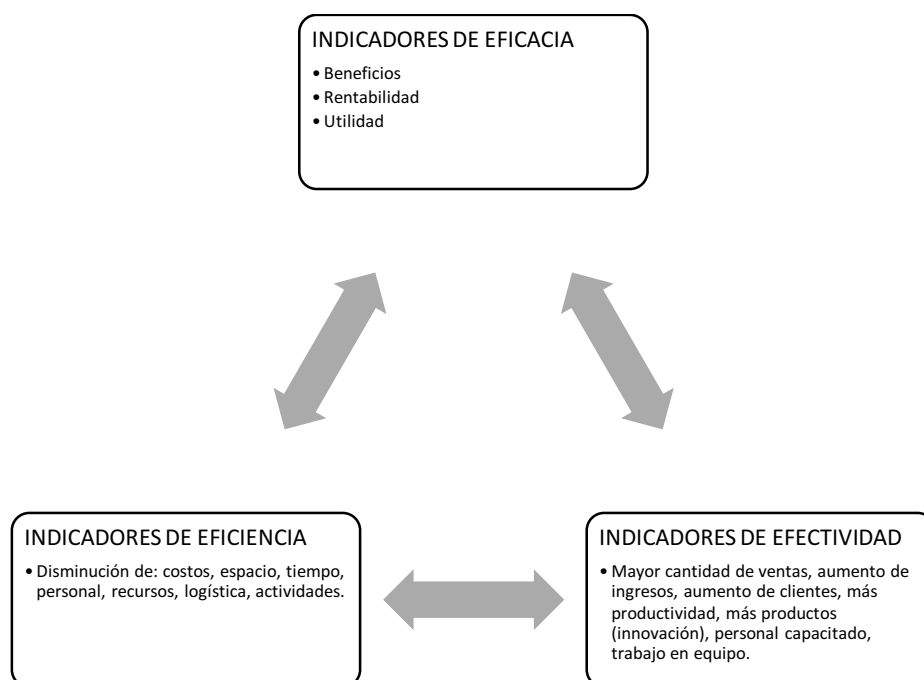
INDICADORES DE EFICACIA

• Beneficios
• Rentabilidad
• Utilidad

INDICADORES DE EFICIENCIA

• Disminución de: costos, espacio, tiempo, personal, recursos, logística, actividades.

INDICADORES DE EFECTIVIDAD

• Mayor cantidad de ventas, aumento de ingresos, aumento de clientes, más productividad, más productos (innovación), personal capacitado, trabajo en equipo.